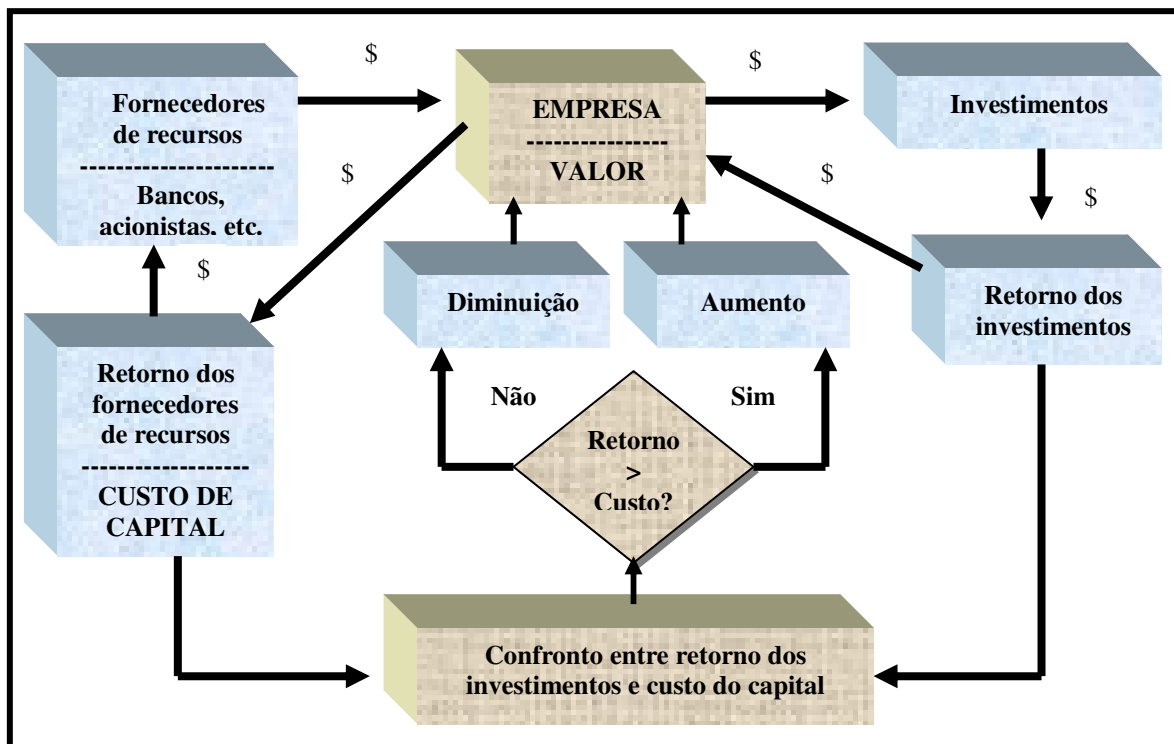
Fornecedores de recursos
--------------------
Bancos, acionistas. etc.

$

EMPRESA
---------------
VALOR

$

Investimentos

$

$

$

$

Diminuição

Aumento

Retorno dos investimentos

Retorno dos fornecedores de recursos
------------------
CUSTO DE CAPITAL

Não

Sim

Retorno
>
Custo?

Confronto entre retorno dos investimentos e custo do capital